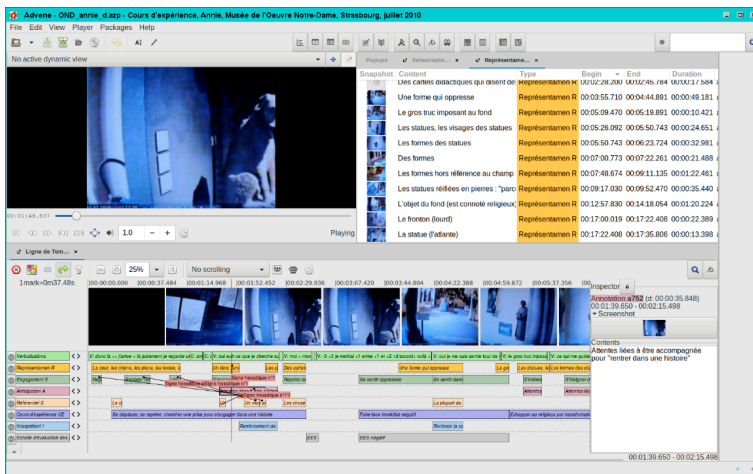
Advene - OND_annie_d.azp - Cours d'expérience, Annie, Musée de l'Oeuvre Notre-Dame, Strasbourg, juillet 2010

File Edit View Player Packages Help

No active dynamic view

00:01:48.837

1.0

Playing

Popups | Verbalisatio... | Représentame...

| Snapshot | Content | Type | Begin | End | Duration |
|---|---|---|---|---|---|
| | Des cartels didactiques qui disent de | Représentamen R | 00:02:28.200 | 00:02:45.784 | 00:00:17.584 |
| | Une forme qui oppresse | Représentamen R | 00:03:55.710 | 00:04:44.891 | 00:00:49.181 |
| | Le gros truc imposant au fond | Représentamen R | 00:05:09.470 | 00:05:19.891 | 00:00:10.421 |
| | Les statues, les visages des statues | Représentamen R | 00:05:26.092 | 00:05:50.743 | 00:00:24.651 |
| | Les formes des statues | Représentamen R | 00:05:50.743 | 00:06:23.724 | 00:00:32.981 |
| | Des formes | Représentamen R | 00:07:00.773 | 00:07:22.261 | 00:00:21.488 |
| | Les formes hors référence au champ | Représentamen R | 00:07:48.674 | 00:09:11.135 | 00:01:22.461 |
| | Les statues réifiées en pierres : "parc | Représentamen R | 00:09:17.030 | 00:09:52.470 | 00:00:35.440 |
| | L'objet du fond (est connoté religieux) | Représentamen R | 00:12:57.830 | 00:14:18.054 | 00:01:20.224 |
| | Le fronton (lourd) | Représentamen R | 00:17:00.019 | 00:17:22.408 | 00:00:22.389 |
| | La statue (l'atlante) | Représentamen R | 00:17:22.408 | 00:17:35.806 | 00:00:13.398 |

Ligne de Tem... ×

25% | No scrolling

1mark=0m37.48s

00:00:00.000 | 00:00:37.484 | 00:01:14.968 | 00:01:52.452 | 00:02:29.936 | 00:03:07.420 | 00:03:44.904 | 00:04:22.388 | 00:04:59.872 | 00:05:37.356

Verbalisations
Représentamen R
Engagement E
Anticipation A
Référentiel S
Cours d'expérience CE
Interprétant I
Echelle d'évaluation des

V: donc là -- (lève -- là justement je regarde un C: on | V: oui euh ce que je cherche au | V: moi « mon | V: -0- « 3 je mettrai « 1 entre « 1 et « 2 -of accord» voilà « | V: oui je me suis sentie tout de | V: je ne suis pas impressionnée
Le cour, les (lèvre -- là les plans, les façades | Un deu | Les p | Des cartels | Une forme qui oppresse | Les statues | Les formes des sta
Vivre l'espace -- élargie hors perçue | Se sentir oppressée | Se sentir dans
Les d | Un objet | Les choses | La plupart de
Se déplacer, se repérer, chercher une prise pour s'engager dans une histoire | Faire-face immédiat négatif | Échapper au religieux par transformation
Renforcement de | Renforce le co
EES | EES négatif

Inspector
Annotation a752 (d: 00:00:35.848)
00:01:39.650 - 00:02:15.498
Screenshot
Contents
Attentes liées à être accompagnée pour "rentrer dans une histoire"

00:01:39.650 - 00:02:15.498